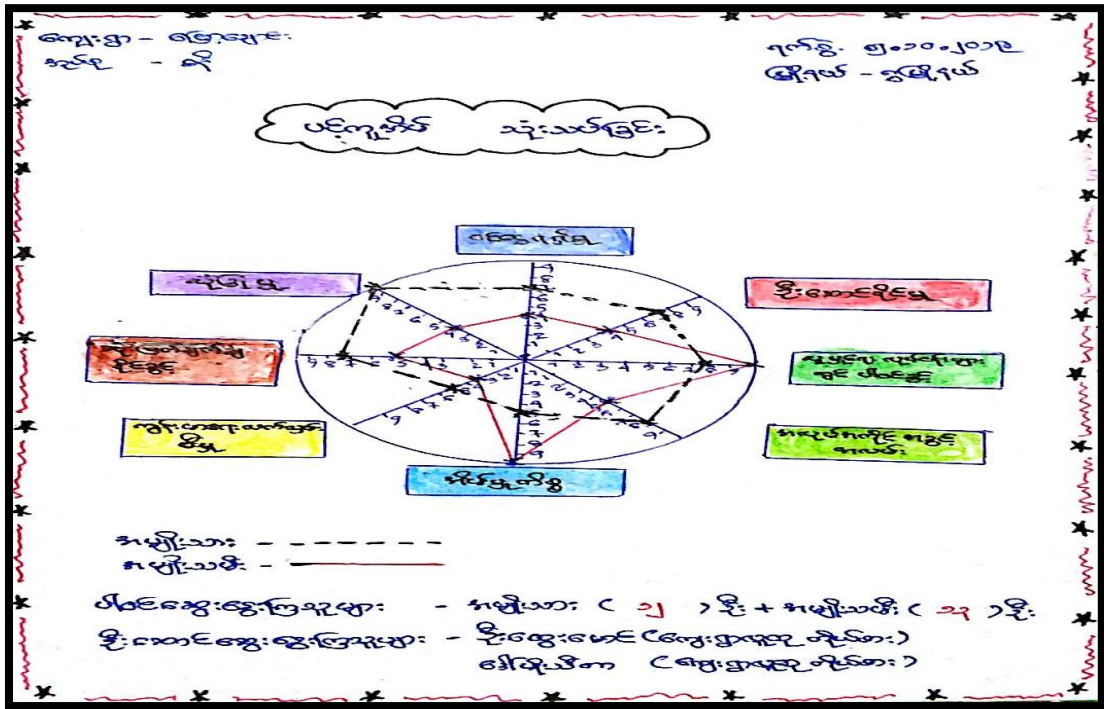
ကျေးရွာ - ဗြဲ့ရွာ
နံပါတ် - ၈

ရက်စွဲ - ၅.၁၀.၂၀၁၉
မြို့နယ် - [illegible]

ပင့်ကူအိမ် သုံးသပ်ခြင်း

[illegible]

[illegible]

ဦးဆောင်ရိုင်မှု

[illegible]

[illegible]

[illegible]

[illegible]

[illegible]

အမျိုးသား - - - - - -
အမျိုးသမီး -

ပါဝင်ဆွေးနွေးကြသူများ - အမျိုးသား ( ၅ ) ဦး + အမျိုးသမီး ( ၃ ) ဦး
ဦးဆောင်ဆွေးနွေးကြသူများ - ဦး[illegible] (ကျေးရွာ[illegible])
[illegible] (ကျေးရွာ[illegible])